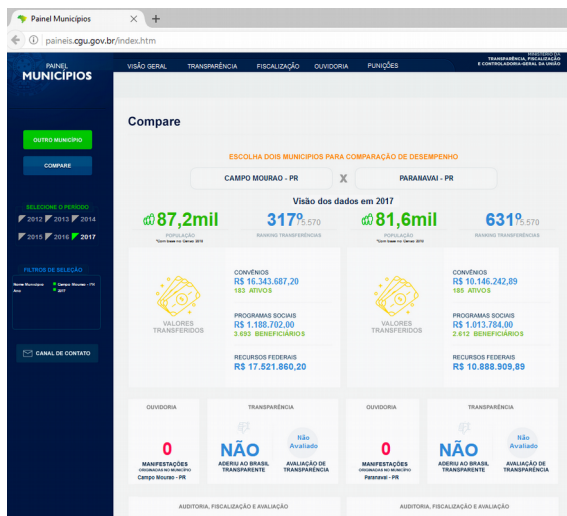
Painel Municípios
paineis.cgu.gov.br/index.htm

PAINEL
MUNICÍPIOS

VISÃO GERAL TRANSPARÊNCIA FISCALIZAÇÃO OUVIDORIA PUNIÇÕES

MINISTÉRIO DA TRANSPARÊNCIA, FISCALIZAÇÃO E CONTROLADORIA-GERAL DA UNIÃO

OUTRO MUNICÍPIO

COMPARE

SELECIONE O PERÍODO
2012 2013 2014
2015 2016 2017

FILTROS DE SELEÇÃO
Nome Municipio: Campo Mourao - PR
Ano: 2017

CANAL DE CONTATO

Compare

ESCOLHA DOIS MUNICÍPIOS PARA COMPARAÇÃO DE DESEMPENHO

CAMPO MOURAO - PR X PARANAVAI - PR

Visão dos dados em 2017

87,2mil
POPULAÇÃO
*Com base no Censo 2010

317º 5.570
RANKING TRANSPARÊNCIAS

81,6mil
POPULAÇÃO
*Com base no Censo 2010

631º 5.570
RANKING TRANSPARÊNCIAS

VALORES TRANSFERIDOS

CONVÊNIOS
R$ 16.343.687,20
183 ATIVOS

PROGRAMAS SOCIAIS
R$ 1.188.702,00
3.693 BENEFICIÁRIOS

RECURSOS FEDERAIS
R$ 17.521.860,20

VALORES TRANSFERIDOS

CONVÊNIOS
R$ 10.146.242,89
185 ATIVOS

PROGRAMAS SOCIAIS
R$ 1.013.784,00
2.612 BENEFICIÁRIOS

RECURSOS FEDERAIS
R$ 10.888.909,89

OUVIDORIA
0
MANIFESTAÇÕES ORIGINADAS NO MUNICÍPIO
Campo Mourao - PR

TRANSPARÊNCIA
NÃO
ADERIU AO BRASIL TRANSPARENTE
Não Avaliado
AVALIAÇÃO DE TRANSPARÊNCIA

OUVIDORIA
0
MANIFESTAÇÕES ORIGINADAS NO MUNICÍPIO
Paranavai - PR

TRANSPARÊNCIA
NÃO
ADERIU AO BRASIL TRANSPARENTE
Não Avaliado
AVALIAÇÃO DE TRANSPARÊNCIA

AUDITORIA, FISCALIZAÇÃO E AVALIAÇÃO

AUDITORIA, FISCALIZAÇÃO E AVALIAÇÃO